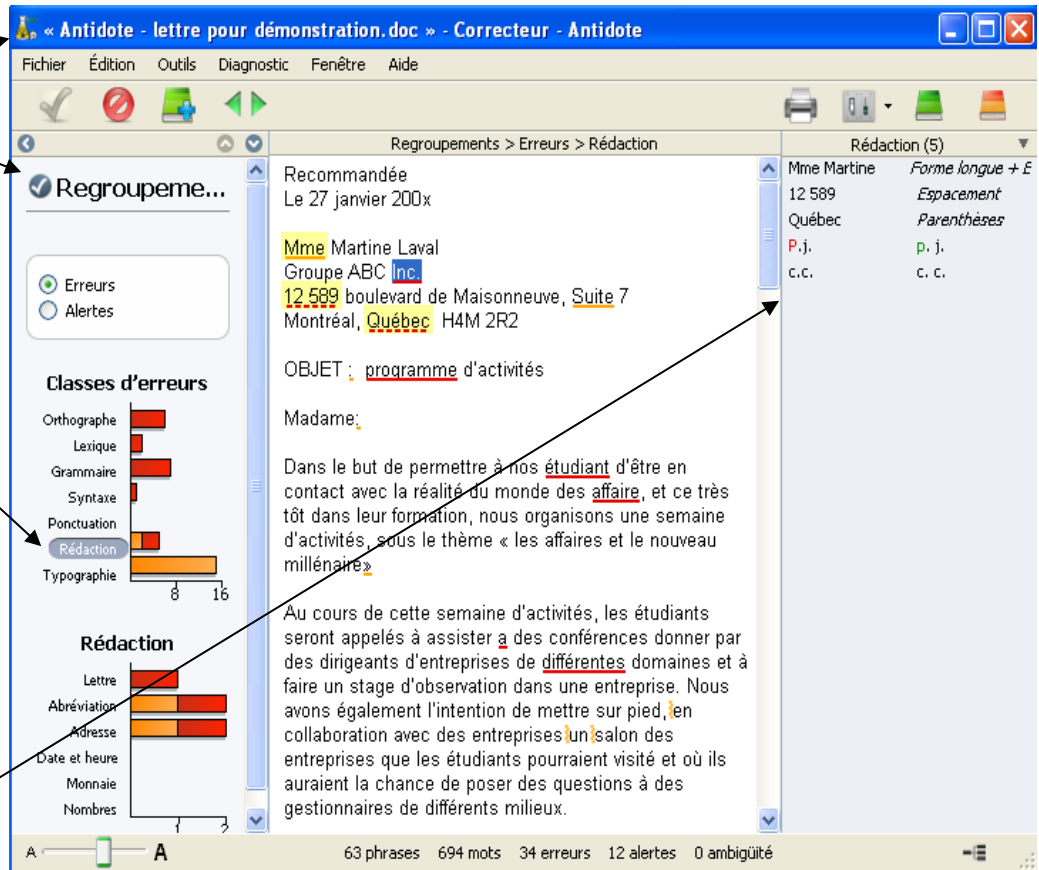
« Antidote - lettre pour démonstration.doc » - Correcteur - Antidote

Fichier Édition Outils Diagnostic Fenêtre Aide

Regroupeme...

Erreurs
Alertes

Classes d'erreurs

Orthographe
Lexique
Grammaire
Syntaxe
Ponctuation
Rédaction
Typographie

8 16

Rédaction

Lettre
Abréviation
Adresse
Date et heure
Monnaie
Nombres

1 2

Regroupements > Erreurs > Rédaction

Recommandée
Le 27 janvier 200x

Mme Martine Laval
Groupe ABC Inc.
12 589 boulevard de Maisonneuve, Suite 7
Montréal, Québec H4M 2R2

OBJET : programme d'activités

Madame:

Dans le but de permettre à nos étudiant d'être en contact avec la réalité du monde des affaire, et ce très tôt dans leur formation, nous organisons une semaine d'activités, sous le thème « les affaires et le nouveau millénaire»

Au cours de cette semaine d'activités, les étudiants seront appelés à assister a des conférences donner par des dirigeants d'entreprises de différentes domaines et à faire un stage d'observation dans une entreprise. Nous avons également l'intention de mettre sur pied, en collaboration avec des entreprises un salon des entreprises que les étudiants pourraient visité et où ils auraient la chance de poser des questions à des gestionnaires de différents milieux.

Rédaction (5)

| | |
|---|---|
| Mme Martine | Forme longue + E |
| 12 589 | Espacement |
| Québec | Parenthèses |
| P.j. | p. j. |
| c.c. | c. c. |

A A 63 phrases 694 mots 34 erreurs 12 alertes 0 ambiguïté